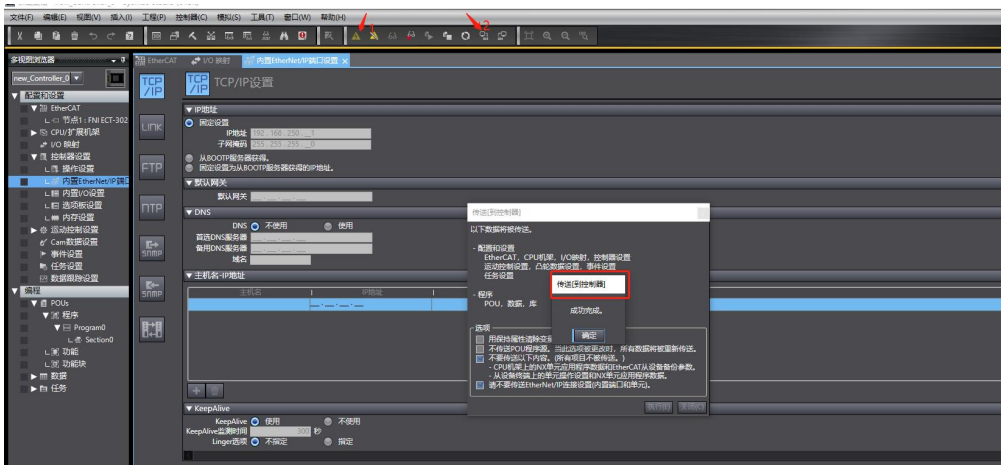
文件(F) 编辑(E) 视图(V) 插入(I) 工程(P) 控制器(C) 模拟(S) 工具(T) 窗口(W) 帮助(H)

1 2

多视图浏览器
new_Controller_0
▼ 配置和设置
▼ EtherCAT
节点1 : FNI ECT-302
▶ CPU/扩展机架
I/O 映射
▼ 控制器设置
操作设置
内置EtherNet/IP端口
内置I/O设置
选项板设置
内存设置
▶ 运动控制设置
Cam数据设置
▶ 事件设置
任务设置
数据跟踪设置
▼ 编程
▼ POUs
▼ 程序
▼ Program0
Section0
功能
功能块
▶ 数据
▶ 任务

EtherCAT | I/O 映射 | 内置EtherNet/IP端口设置 ×

TCP/IP
LINK
FTP
NTP
SNMP
SNMP

TCP/IP设置

▼ IP地址
固定设置
IP地址 192.168.250.1
子网掩码 255.255.255.0
从BOOTP服务器获得。
固定设置为从BOOTP服务器获得的IP地址。
▼ 默认网关
默认网关
▼ DNS
DNS 不使用 使用
首选DNS服务器
备用DNS服务器
域名
▼ 主机名-IP地址
主机名 IP地址
▼ KeepAlive
KeepAlive 使用 不使用
KeepAlive监测时间 300 秒
Linger选项 不指定 指定

传送[到控制器]
以下数据将被传送。
- 配置和设置
EtherCAT、CPU/机架、I/O映射、控制器设置
运动控制设置、凸轮数据设置、事件设置
任务设置
- 程序
POU、数据、库
选项
用保持属性清除全部
不传送POU程序源。当此选项被更改时，所有数据将被重新传送。
不要传送以下内容。(所有项目不要传送。)
- CPU机架上的NX单元应用程序数据和EtherCAT从设备备份参数。
- 从设备终端上的单元操作设置和NX单元应用程序数据。
请不要传送EtherNet/IP连接设置(内置端口和单元)。
执行(E) 关闭(C)

传送[到控制器]
成功完成。
确定